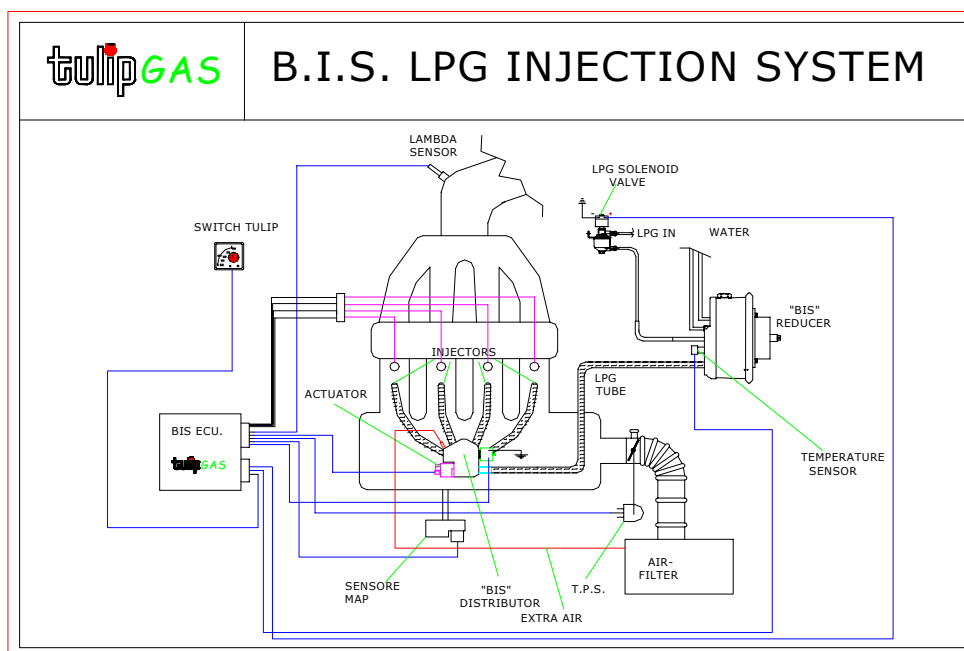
tulipGAS

B.I.S. LPG INJECTION SYSTEM

LAMBDA SENSOR

LPG SOLENOID VALVE

SWITCH TULIP

LPG IN

WATER

"BIS" REDUCER

INJECTORS

ACTUATOR

LPG TUBE

BIS ECU.

tulipGAS

TEMPERATURE SENSOR

AIR-FILTER

SENSORE MAP

"BIS" DISTRIBUTOR

T.P.S.

EXTRA AIR